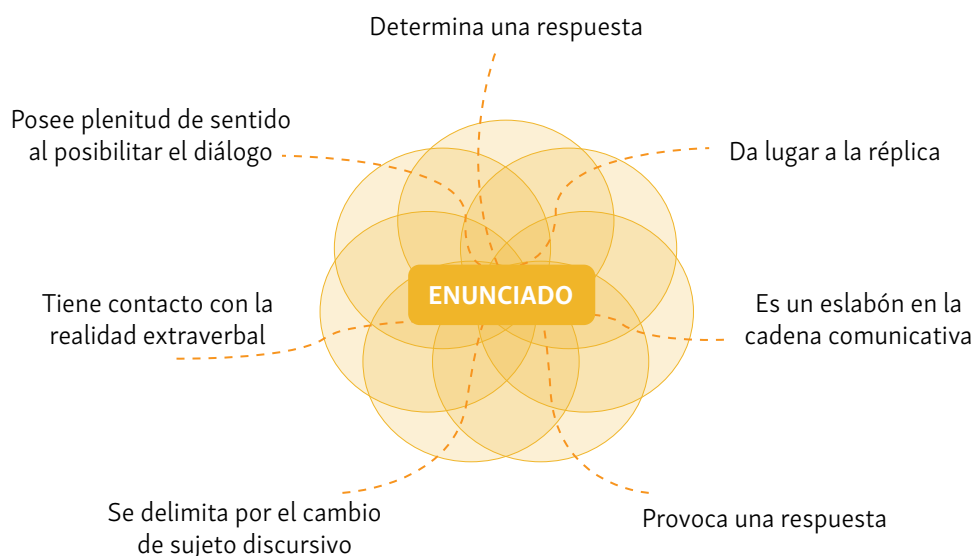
Determina una respuesta

Posee plenitud de sentido al posibilitar el diálogo

Da lugar a la réplica

ENUNCIADO

Tiene contacto con la realidad extraverbal

Es un eslabón en la cadena comunicativa

Se delimita por el cambio de sujeto discursivo

Provoca una respuesta